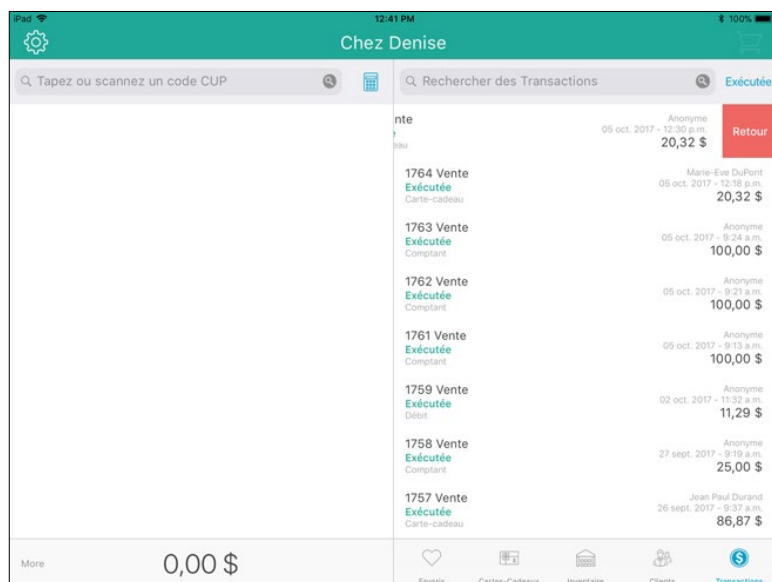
iPad
12:41 PM
100%
Chez Denise
Tapez ou scannez un code CUP
Rechercher des Transactions
Exécutée

nte
eau
Anonyme
05 oct. 2017 - 12:30 p.m.
20,32 $
Retour

1764 Vente
Exécutée
Carte-cadeau
Marie-Eve DuPont
05 oct. 2017 - 12:18 p.m.
20,32 $

1763 Vente
Exécutée
Comptant
Anonyme
05 oct. 2017 - 9:24 a.m.
100,00 $

1762 Vente
Exécutée
Comptant
Anonyme
05 oct. 2017 - 9:21 a.m.
100,00 $

1761 Vente
Exécutée
Comptant
Anonyme
05 oct. 2017 - 9:13 a.m.
100,00 $

1759 Vente
Exécutée
Débit
Anonyme
02 oct. 2017 - 11:32 a.m.
11,29 $

1758 Vente
Exécutée
Comptant
Anonyme
27 sept. 2017 - 9:19 a.m.
25,00 $

1757 Vente
Exécutée
Carte-cadeau
Jean Paul Durand
26 sept. 2017 - 9:37 a.m.
86,87 $

More
0,00 $
Favoris
Cartes-Cadeaux
Inventaire
Clients
Transactions